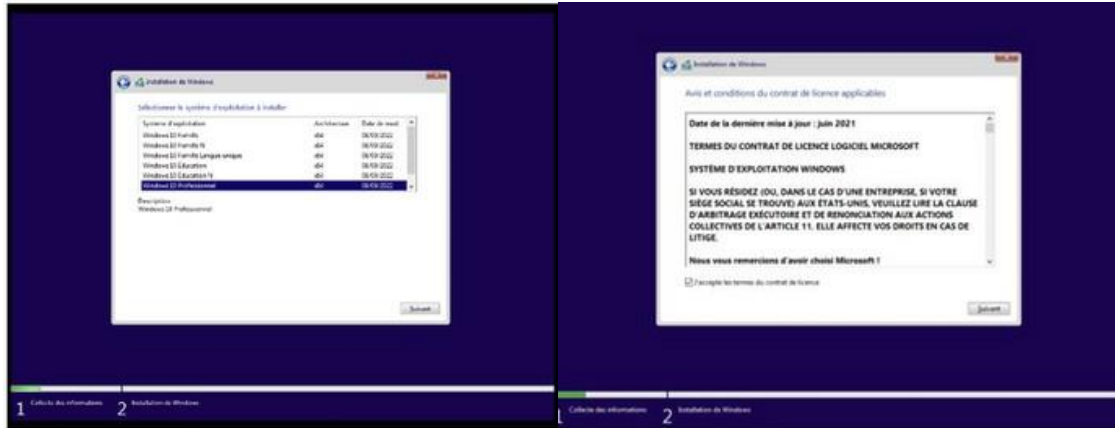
Installation de Windows

Sélectionnez le système d'exploitation à installer

| Système d'exploitation | Architecture | Date de modi |
|---|---|---|
| Windows 10 Famille | x64 | 06/03/2022 |
| Windows 10 Famille N | x64 | 06/03/2022 |
| Windows 10 Famille Langue unique | x64 | 06/03/2022 |
| Windows 10 Éducation | x64 | 06/03/2022 |
| Windows 10 Éducation N | x64 | 06/03/2022 |
| Windows 10 Professionnel | x64 | 06/03/2022 |

Description :
Windows 10 Professionnel

Suivant

1 Collecte des informations 2 Installation de Windows

Installation de Windows

Avis et conditions du contrat de licence applicables

Date de la dernière mise à jour : juin 2021

TERMES DU CONTRAT DE LICENCE LOGICIEL MICROSOFT

SYSTÈME D'EXPLOITATION WINDOWS

SI VOUS RÉSIDEZ (OU, DANS LE CAS D'UNE ENTREPRISE, SI VOTRE SIÈGE SOCIAL SE TROUVE) AUX ÉTATS-UNIS, VEUILLEZ LIRE LA CLAUSE D'ARBITRAGE EXÉCUTOIRE ET DE RENONCIATION AUX ACTIONS COLLECTIVES DE L'ARTICLE 11. ELLE AFFECTE VOS DROITS EN CAS DE LITIGE.

Nous vous remercions d'avoir choisi Microsoft !

J'accepte les termes du contrat de licence

Suivant

1 Collecte des informations 2 Installation de Windows